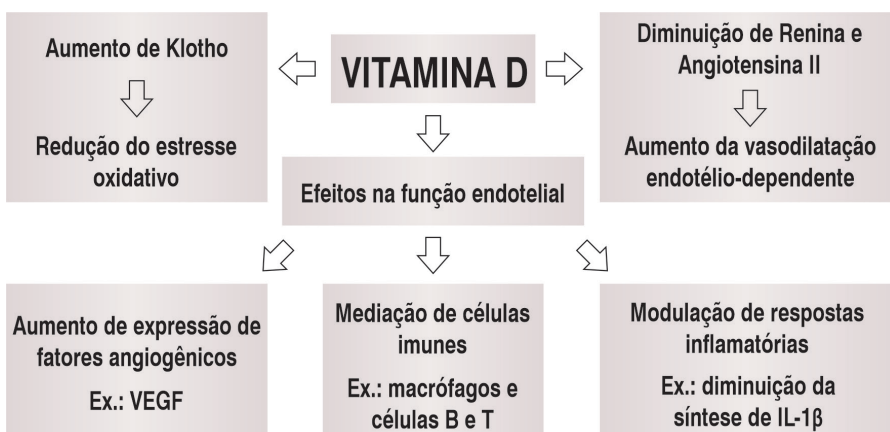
Aumento de Klotho

Redução do estresse oxidativo

VITAMINA D

Diminuição de Renina e Angiotensina II

Aumento da vasodilatação endotélio-dependente

Efeitos na função endotelial

Aumento de expressão de fatores angiogênicos

Ex.: VEGF

Mediação de células imunes

Ex.: macrófagos e células B e T

Modulação de respostas inflamatórias

Ex.: diminuição da síntese de IL-1$\beta$